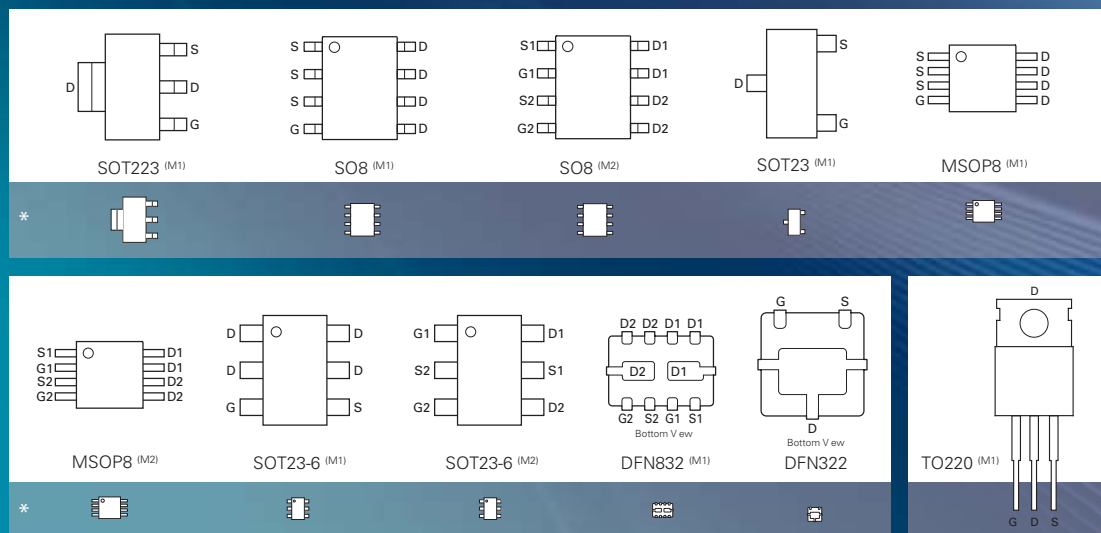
S
D
D
G
SOT223 (M1)

S D
S D
S D
G D
SO8 (M1)

S1 D1
G1 D1
S2 D2
G2 D2
SO8 (M2)

S
D
G
SOT23 (M1)

S D
S D
S D
G D
MSOP8 (M1)

*

S1 D1
G1 D1
S2 D2
G2 D2
MSOP8 (M2)

D D
D D
G S
SOT23-6 (M1)

G1 D1
S2 S1
G2 D2
SOT23-6 (M2)

D2 D2 D1 D1
D2 D1
G2 S2 G1 S1
Bottom V ew
DFN832 (M1)

G S
D
Bottom V ew
DFN322

D
TO220 (M1)
G D S

*